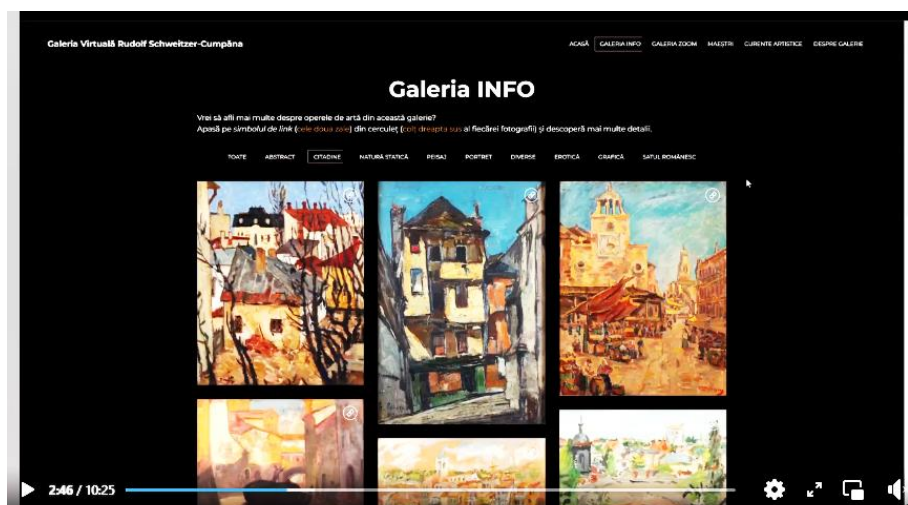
Galeria Virtuală Rudolf Schweitzer-Cumpăna

ACASĂ GALERIA INFO GALERIA ZOOM MAEȘTRI CURENTE ARTISTICE DESPRE GALERIE

Galeria INFO

Vrei să afli mai multe despre operele de artă din această galerie?
Apasă pe simbolul de link (cele două zale) din cerculeț (colț dreapta sus al fiecărei fotografii) și descoperă mai multe detalii.

TOATE ABSTRACT CITADINE NATURĂ STATICĂ PEISAJ PORTRET DIVERSE EROTICĂ GRAFICĂ SATUL ROMÂNESC

2:46 / 10:25